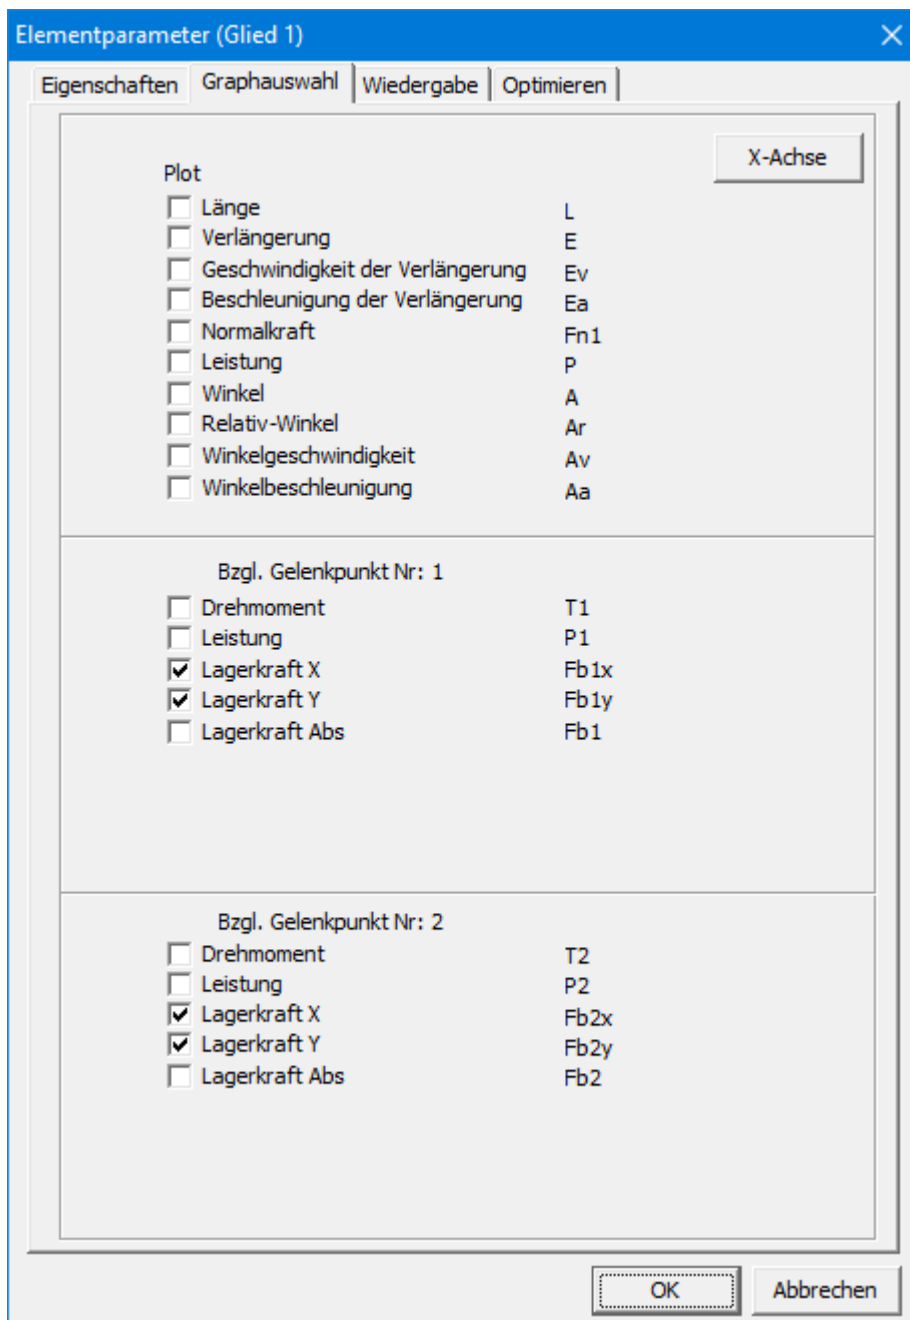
Elementparameter (Glied 1)

Eigenschaften | Graphauswahl | Wiedergabe | Optimieren

X-Achse

Plot

| | |
|---|---|
| Länge | L |
| Verlängerung | E |
| Geschwindigkeit der Verlängerung | Ev |
| Beschleunigung der Verlängerung | Ea |
| Normalkraft | Fn1 |
| Leistung | P |
| Winkel | A |
| Relativ-Winkel | Ar |
| Winkelgeschwindigkeit | Av |
| Winkelbeschleunigung | Aa |

Bzgl. Gelenkpunkt Nr: 1

| | |
|---|---|
| Drehmoment | T1 |
| Leistung | P1 |
| Lagerkraft X | Fb1x |
| Lagerkraft Y | Fb1y |
| Lagerkraft Abs | Fb1 |

Bzgl. Gelenkpunkt Nr: 2

| | |
|---|---|
| Drehmoment | T2 |
| Leistung | P2 |
| Lagerkraft X | Fb2x |
| Lagerkraft Y | Fb2y |
| Lagerkraft Abs | Fb2 |

OK | Abbrechen